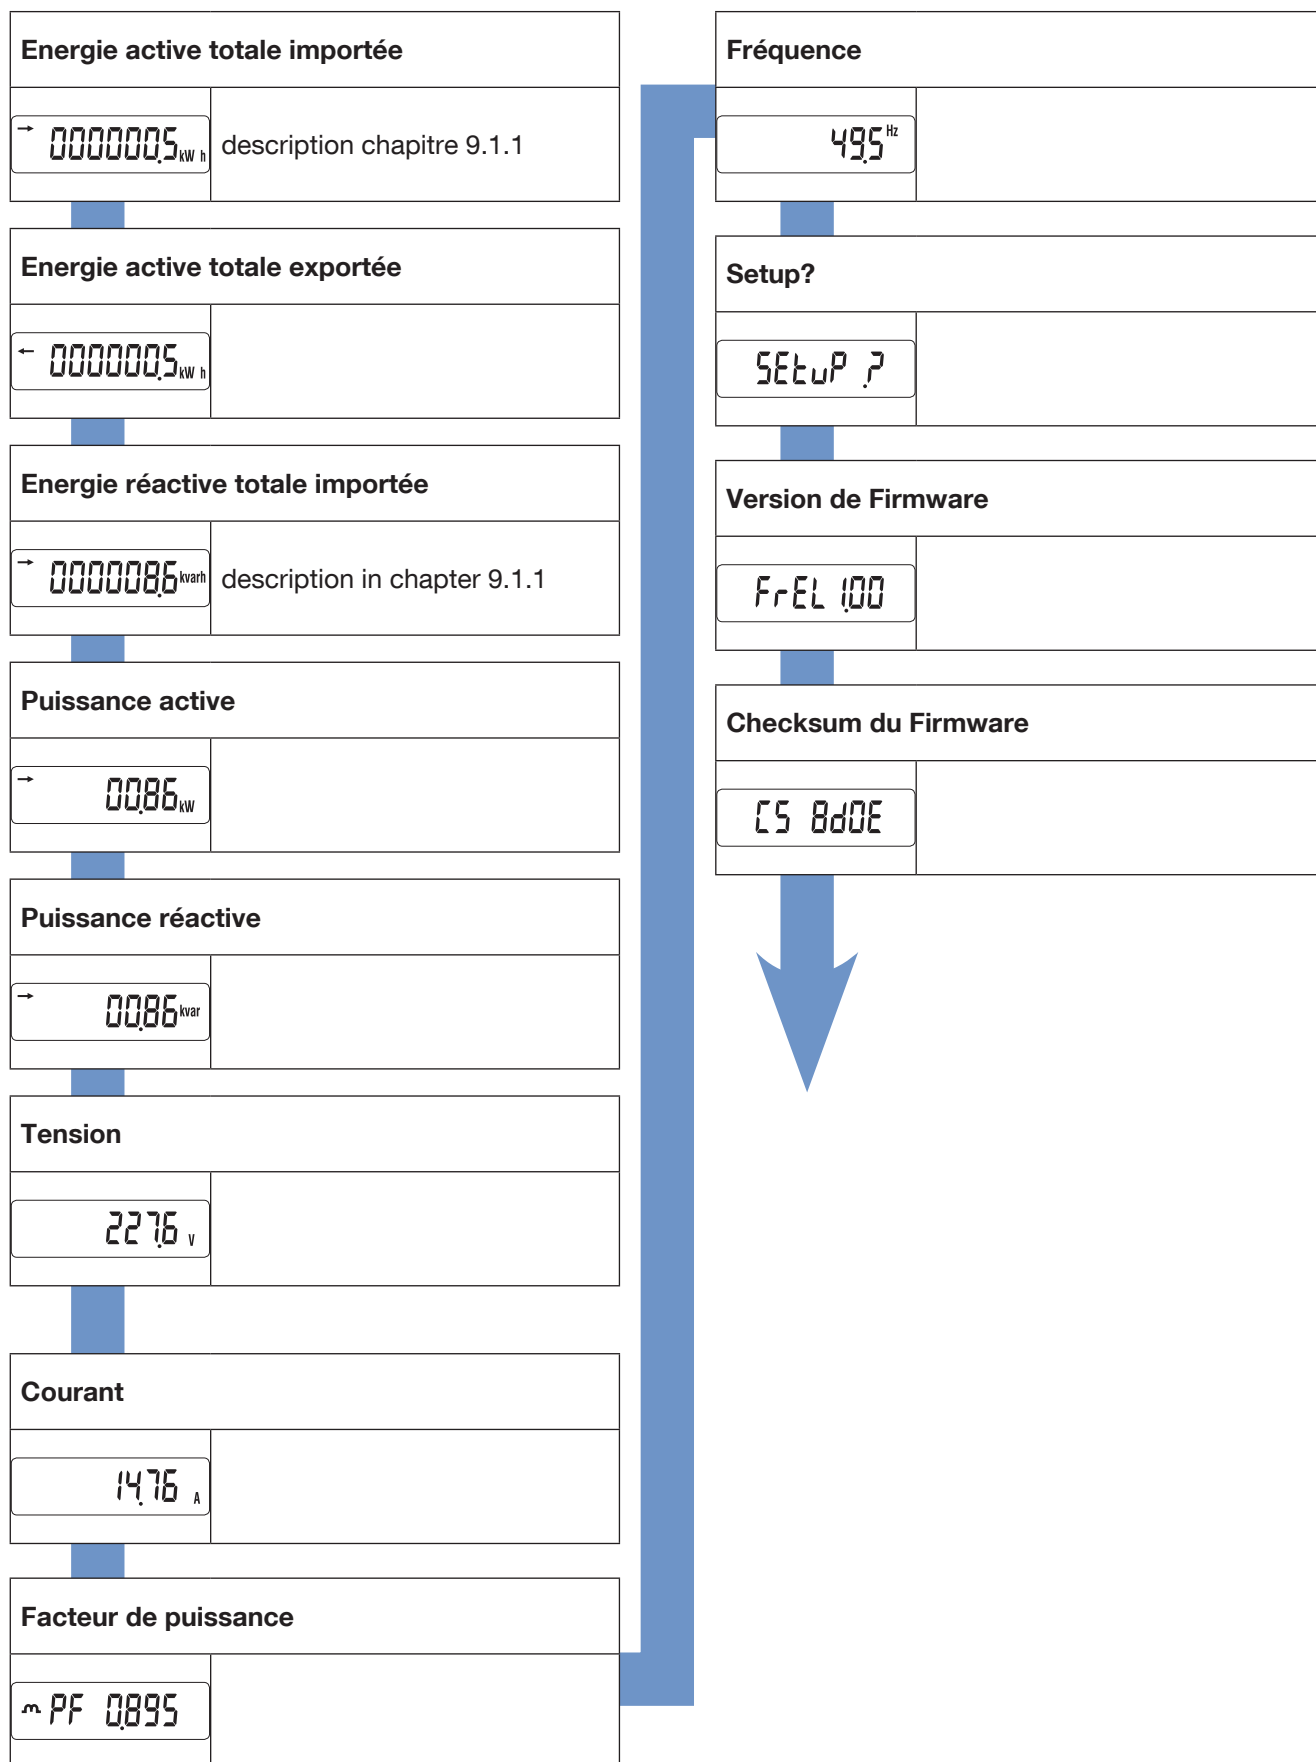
Energie active totale importée

→ 0000005 kW h | description chapitre 9.1.1

Energie active totale exportée

← 0000005 kW h

Energie réactive totale importée

→ 0000086 kvarh | description in chapter 9.1.1

Puissance active

→ 00.86 kW

Puissance réactive

→ 00.86 kvar

Tension

227.6 V

Courant

14.76 A

Facteur de puissance

PF 0.895

Fréquence

49.5 Hz

Setup?

SEtuP ?

Version de Firmware

FrEL 1.00

Checksum du Firmware

CS 8d0E